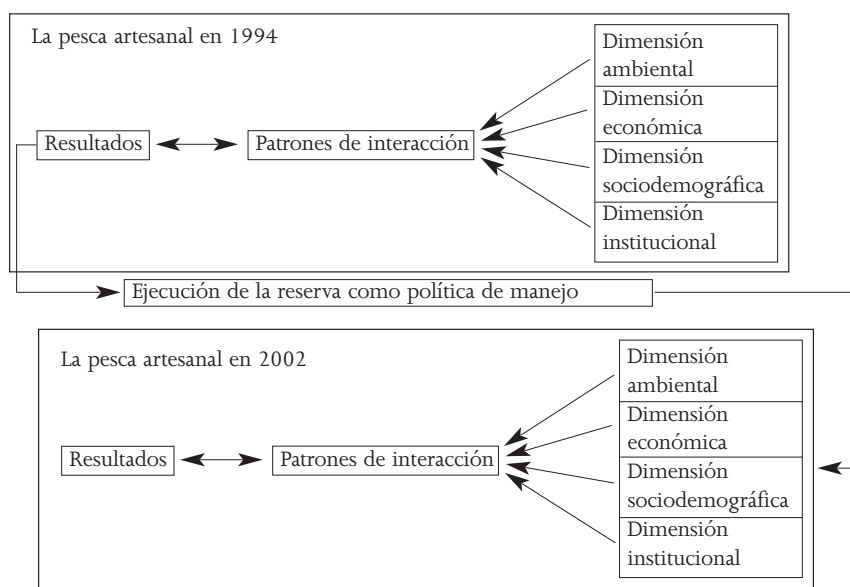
La pesca artesanal en 1994

Resultados

Patrones de interacción

Dimensión ambiental

Dimensión económica

Dimensión sociodemográfica

Dimensión institucional

Ejecución de la reserva como política de manejo

La pesca artesanal en 2002

Resultados

Patrones de interacción

Dimensión ambiental

Dimensión económica

Dimensión sociodemográfica

Dimensión institucional